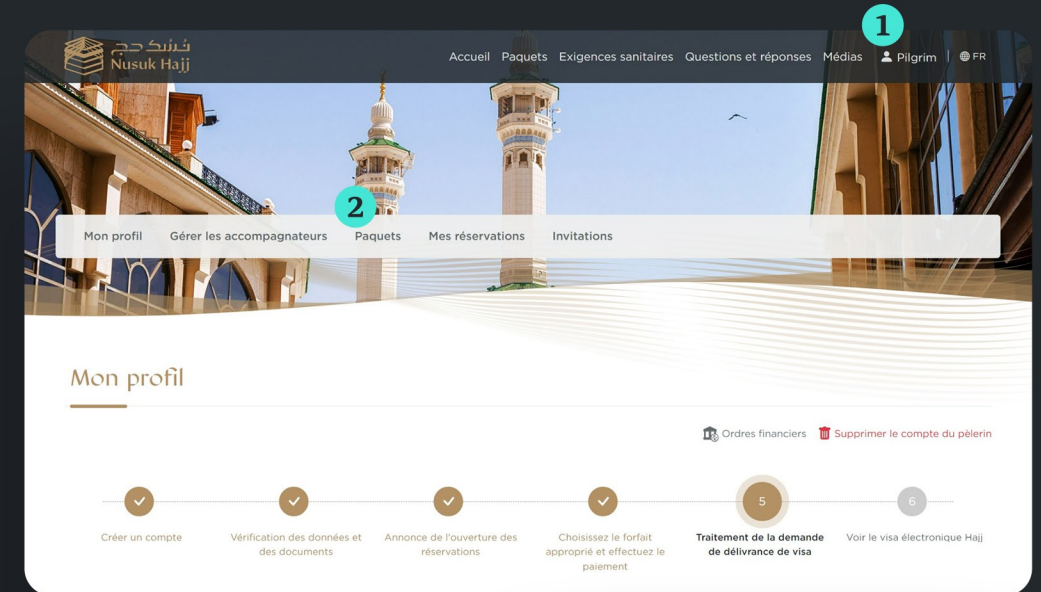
نسك حج
Nusuk Hajj

Accueil Paquets Exigences sanitaires Questions et réponses Médias 1 Pilgrim | FR

Mon profil Gérer les accompagnateurs 2 Paquets Mes réservations Invitations

Mon profil

Ordres financiers Supprimer le compte du pèlerin

Créer un compte

Vérification des données et des documents

Annonce de l'ouverture des réservations

Choisissez le forfait approprié et effectuez le paiement

5
Traitement de la demande de délivrance de visa

6
Voir le visa électronique Hajj